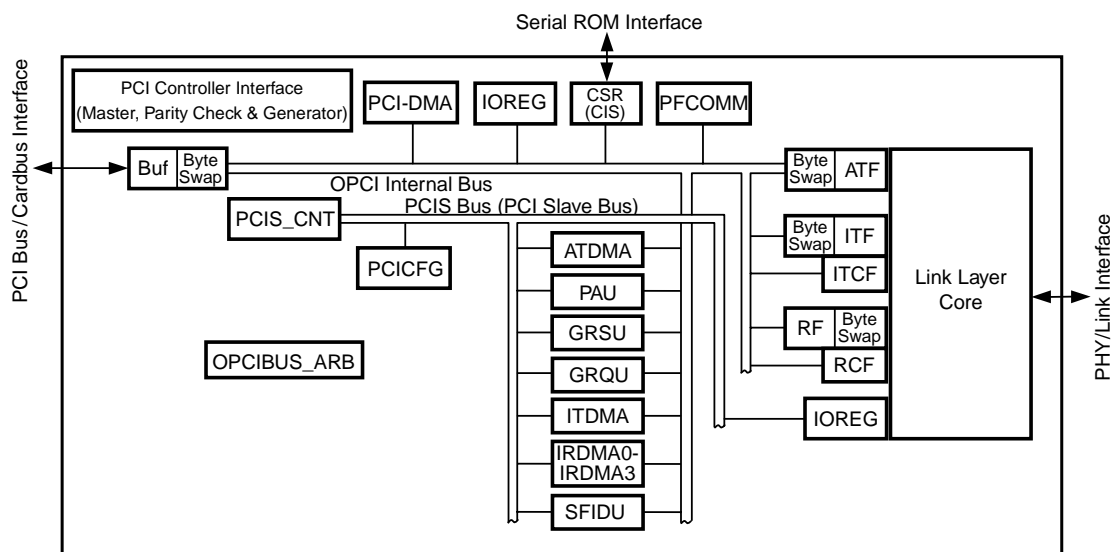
Serial ROM Interface

PCI Bus/Cardbus Interface

PCI Controller Interface (Master, Parity Check & Generator)

PCI-DMA

IOREG

CSR (CIS)

PFCOMM

Buf

Byte Swap

OPCI Internal Bus

PCIS Bus (PCI Slave Bus)

PCIS_CNT

PCICFG

OPCIBUS_ARB

ATDMA

PAU

GRSU

GRQU

ITDMA

IRDMA0-IRDMA3

SFIDU

Byte Swap

ATF

Byte Swap

ITF

ITCF

RF

Byte Swap

RCF

IOREG

Link Layer Core

PHY/Link Interface